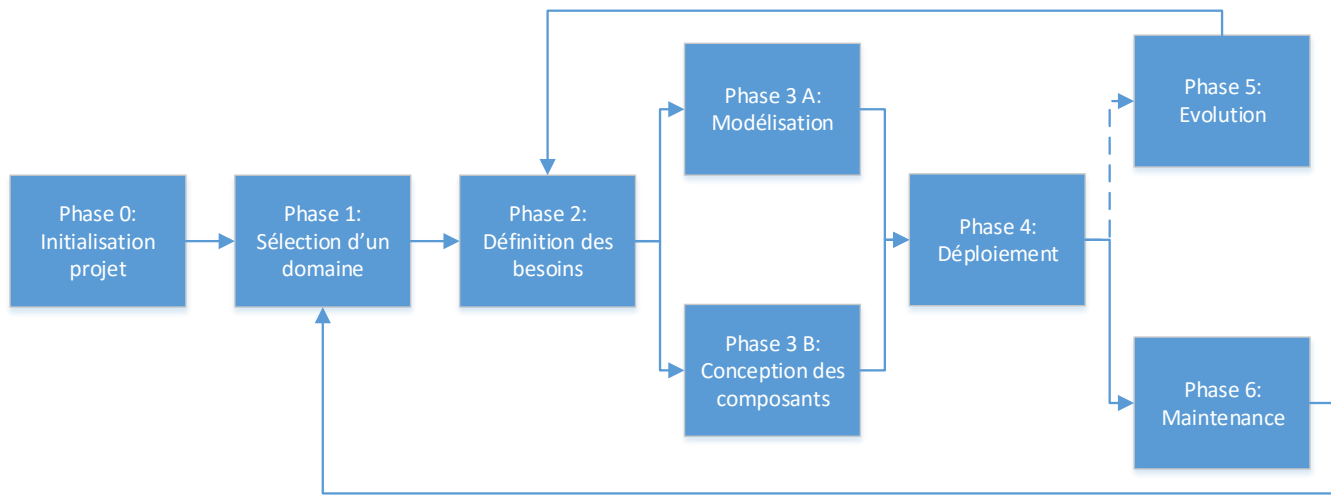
Phase 0: Initialisation projet

Phase 1: Sélection d'un domaine

Phase 2: Définition des besoins

Phase 3 A: Modélisation

Phase 3 B: Conception des composants

Phase 4: Déploiement

Phase 5: Evolution

Phase 6: Maintenance